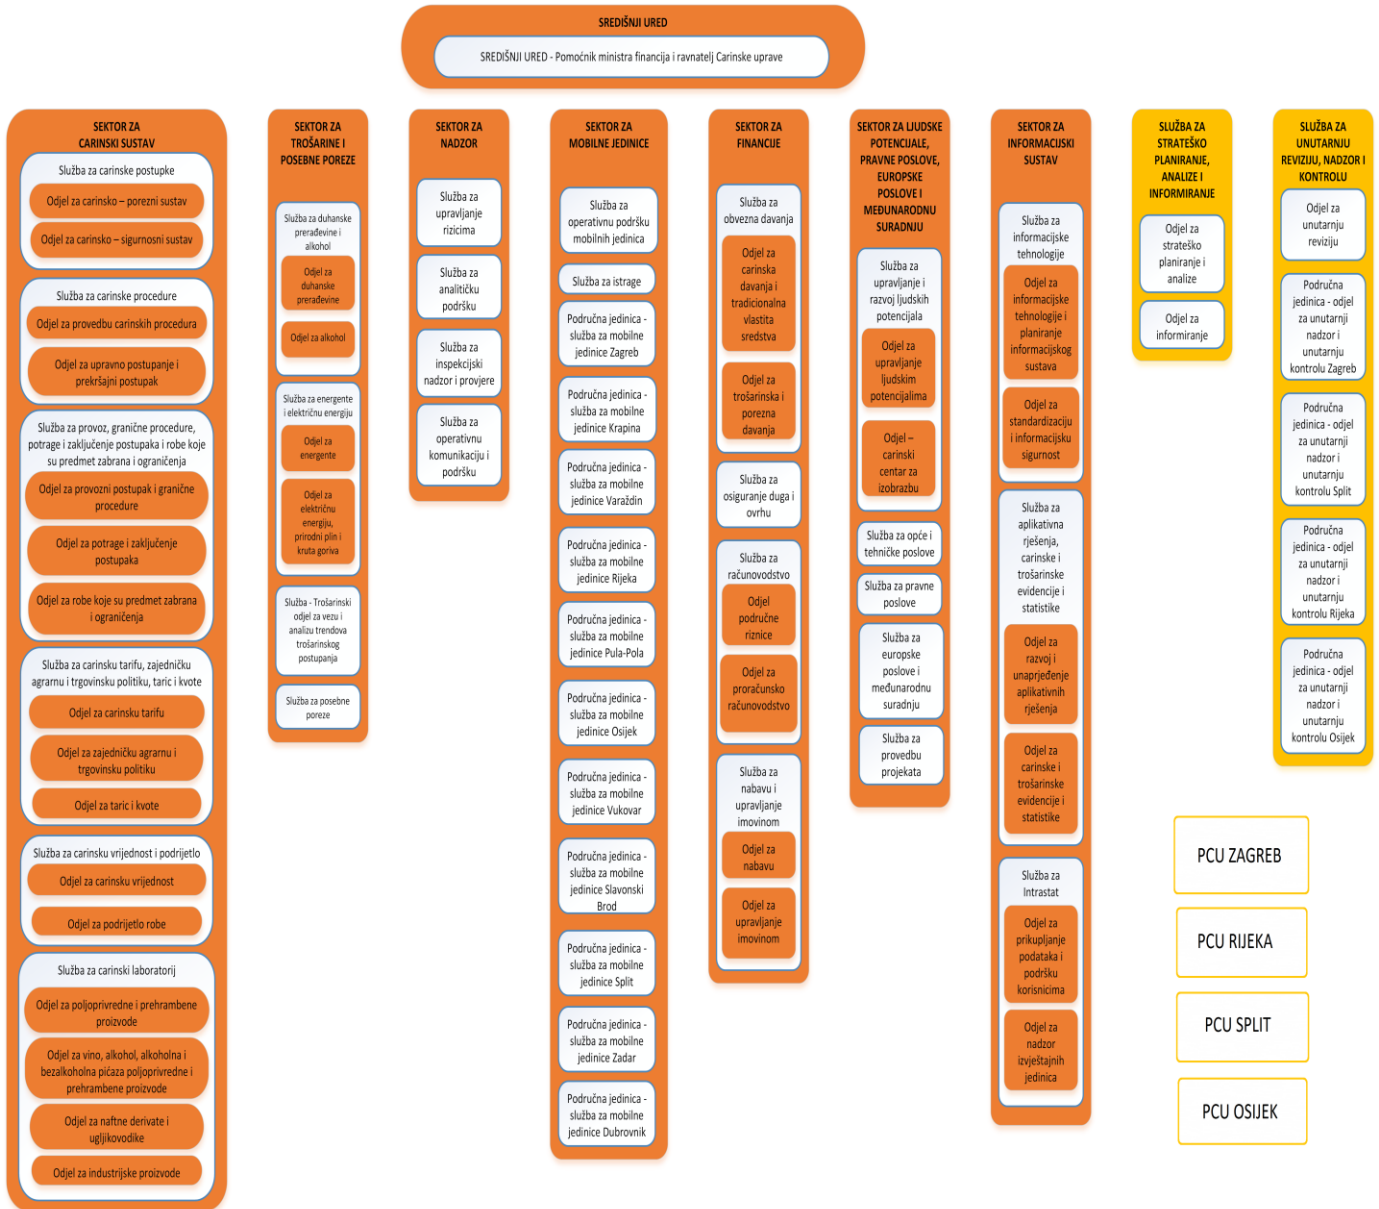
SREDIŠNJI URED

SREDIŠNJI URED - Pomoćnik ministra financija i ravnatelj Carinske uprave

SEKTOR ZA CARINSKI SUSTAV

Služba za carinske postupke

Odjel za carinsko – porezni sustav

Odjel za carinsko – sigurnosni sustav

Služba za carinske procedure

Odjel za provedbu carinskih procedura

Odjel za upravno postupanje i prekršajni postupak

Služba za provoz, granične procedure, potrage i zaključenje postupaka i robe koje su predmet zabrana i ograničenja

Odjel za provozni postupak i granične procedure

Odjel za potrage i zaključenje postupaka

Odjel za robe koje su predmet zabrana i ograničenja

Služba za carinsku tarifu, zajedničku agrarnu i trgovinsku politiku, taric i kvote

Odjel za carinsku tarifu

Odjel za zajedničku agrarnu i trgovinsku politiku

Odjel za taric i kvote

Služba za carinsku vrijednost i podrijetlo

Odjel za carinsku vrijednost

Odjel za podrijetlo robe

Služba za carinski laboratorij

Odjel za poljoprivredne i prehrambene proizvode

Odjel za vino, alkohol, alkoholna i bezalkoholna pićaza poljoprivredne i prehrambene proizvode

Odjel za naftne derivate i ugljikovodike

Odjel za industrijske proizvode

SEKTOR ZA TROŠARINE I POSEBNE POREZE

Služba za duhanske prerađevine i alkohol

Odjel za duhanske prerađevine

Odjel za alkohol

Služba za energente i električnu energiju

Odjel za energente

Odjel za električnu energiju, prirodni plin i kruta goriva

Služba - Trošarinski odjel za vezu i analizu trendova trošarinskog postupanja

Služba za posebne poreze

SEKTOR ZA NADZOR

Služba za upravljanje rizicima

Služba za analitičku podršku

Služba za inspekcijski nadzor i provjere

Služba za operativnu komunikaciju i podršku

SEKTOR ZA MOBILNE JEDINICE

Služba za operativnu podršku mobilnih jedinica

Služba za istrage

Područna jedinica - služba za mobilne jedinice Zagreb

Područna jedinica - služba za mobilne jedinice Krapina

Područna jedinica - služba za mobilne jedinice Varaždin

Područna jedinica - služba za mobilne jedinice Rijeka

Područna jedinica - služba za mobilne jedinice Pula-Pola

Područna jedinica - služba za mobilne jedinice Osijek

Područna jedinica - služba za mobilne jedinice Vukovar

Područna jedinica - služba za mobilne jedinice Slavonski Brod

Područna jedinica - služba za mobilne jedinice Split

Područna jedinica - služba za mobilne jedinice Zadar

Područna jedinica - služba za mobilne jedinice Dubrovnik

SEKTOR ZA FINANCIJE

Služba za obvezna davanja

Odjel za carinska davanja i tradicionalna vlastita sredstva

Odjel za trošarinska i porezna davanja

Služba za osiguranje duga i ovrhu

Služba za računovodstvo

Odjel područne riznice

Odjel za proračunsko računovodstvo

Služba za nabavu i upravljanje imovinom

Odjel za nabavu

Odjel za upravljanje imovinom

SEKTOR ZA LJUDSKE POTENCIJALE, PRAVNE POSLOVE, EUROPSKE POSLOVE I MEĐUNARODNU SURADNJU

Služba za upravljanje i razvoj ljudskih potencijala

Odjel za upravljanje ljudskim potencijalima

Odjel – carinski centar za izobrazbu

Služba za opće i tehničke poslove

Služba za pravne poslove

Služba za europske poslove i međunarodnu suradnju

Služba za provedbu projekata

SEKTOR ZA INFORMACIJSKI SUSTAV

Služba za informacijske tehnologije

Odjel za informacijske tehnologije i planiranje informacijskog sustava

Odjel za standardizaciju i informacijsku sigurnost

Služba za aplikativna rješenja, carinske i trošarinske evidencije i statistike

Odjel za razvoj i unaprjeđenje aplikativnih rješenja

Odjel za carinske i trošarinske evidencije i statistike

Služba za Intrastat

Odjel za prikupljanje podataka i podršku korisnicima

Odjel za nadzor izvještajnih jedinica

SLUŽBA ZA STRATEŠKO PLANIRANJE, ANALIZE I INFORMIRANJE

Odjel za strateško planiranje i analize

Odjel za informiranje

SLUŽBA ZA UNUTARNJU REVIZIJU, NADZOR I KONTROLU

Odjel za unutarnju reviziju

Područna jedinica - odjel za unutarnji nadzor i unutarnju kontrolu Zagreb

Područna jedinica - odjel za unutarnji nadzor i unutarnju kontrolu Split

Područna jedinica - odjel za unutarnji nadzor i unutarnju kontrolu Rijeka

Područna jedinica - odjel za unutarnji nadzor i unutarnju kontrolu Osijek

PCU ZAGREB

PCU RIJEKA

PCU SPLIT

PCU OSIJEK